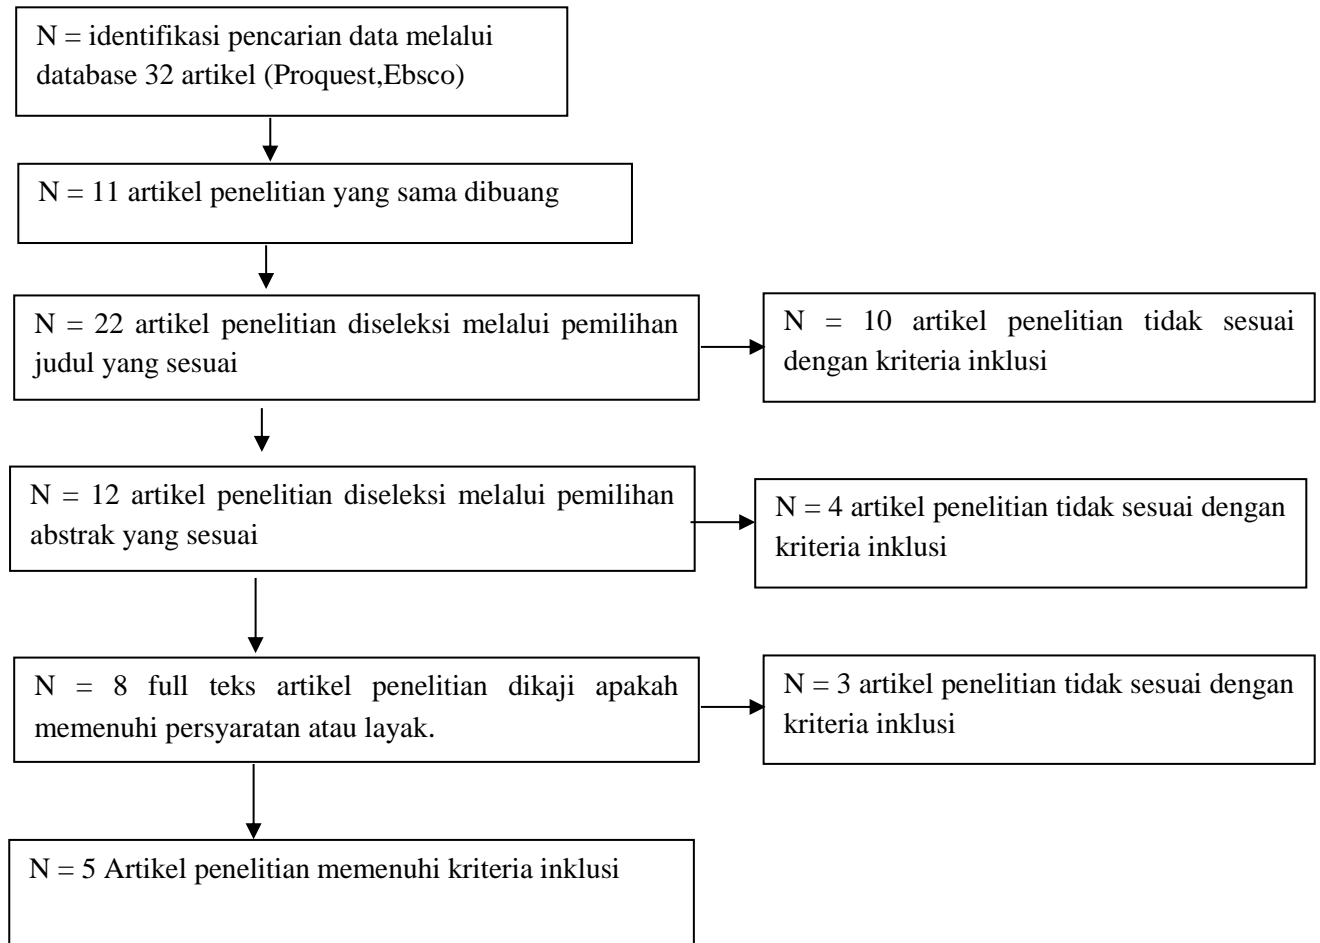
N = identifikasi pencarian data melalui database 32 artikel (Proquest,Ebsco)

N = 11 artikel penelitian yang sama dibuang

N = 22 artikel penelitian diseleksi melalui pemilihan judul yang sesuai

N = 10 artikel penelitian tidak sesuai dengan kriteria inklusi

N = 12 artikel penelitian diseleksi melalui pemilihan abstrak yang sesuai

N = 4 artikel penelitian tidak sesuai dengan kriteria inklusi

N = 8 full teks artikel penelitian dikaji apakah memenuhi persyaratan atau layak.

N = 3 artikel penelitian tidak sesuai dengan kriteria inklusi

N = 5 Artikel penelitian memenuhi kriteria inklusi